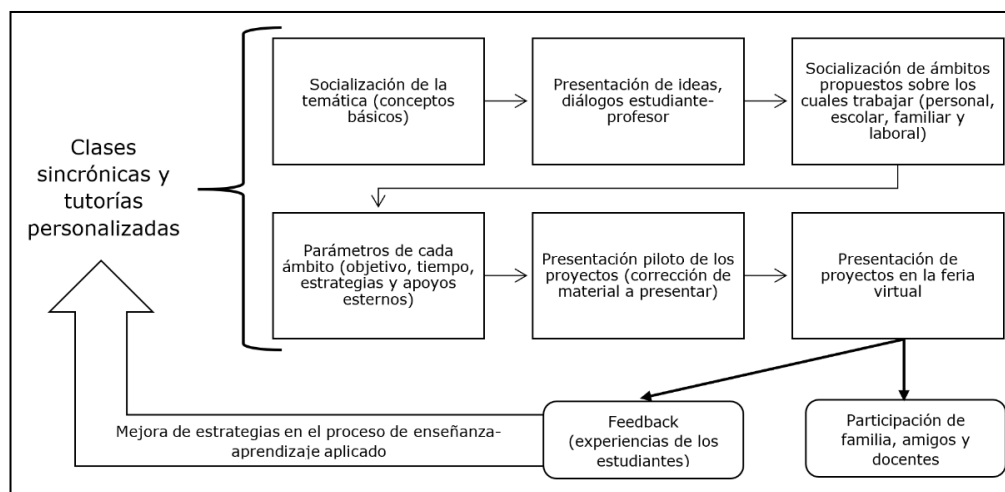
Clases sincrónicas y tutorías personalizadas

Socialización de la temática (conceptos básicos)

Presentación de ideas, diálogos estudiante-profesor

Socialización de ámbitos propuestos sobre los cuales trabajar (personal, escolar, familiar y laboral)

Parámetros de cada ámbito (objetivo, tiempo, estrategias y apoyos esternos)

Presentación piloto de los proyectos (corrección de material a presentar)

Presentación de proyectos en la feria virtual

Feedback (experiencias de los estudiantes)

Participación de familia, amigos y docentes

Mejora de estrategias en el proceso de enseñanza-aprendizaje aplicado